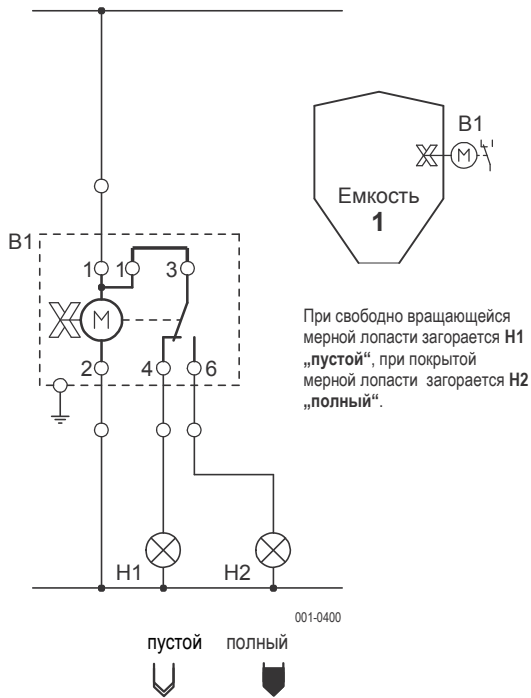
B1

1

1

3

M

2

4

6

H1

H2

001-0400

пустой

полный

B1

M

Емкость
1

При свободно вращающейся мерной лопасти загорается **H1 „пустой“**, при покрытой мерной лопасти загорается **H2 „полный“**.